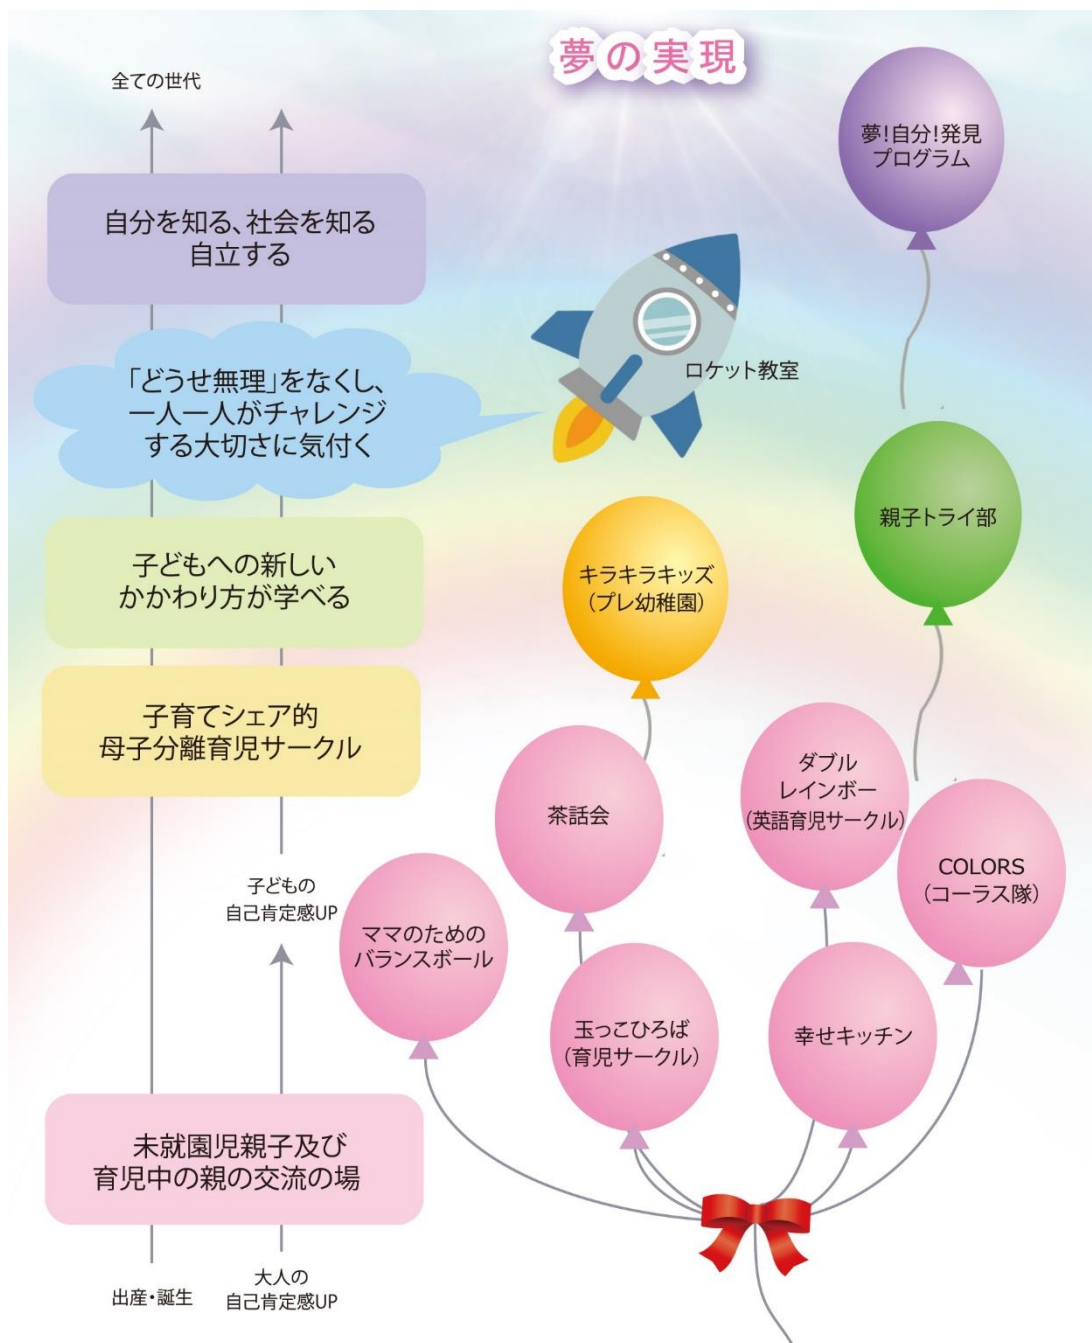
夢の実現

全ての世代

自分を知る、社会を知る
自立する

「どうせ無理」をなくし、
一人一人がチャレンジ
する大切さに気付く

子どもへの新しい
かかわり方が学べる

子育てシェア的
母子分離育児サークル

子どもの
自己肯定感UP

未就園児親子及び
育児中の親の交流の場

出産・誕生

大人の
自己肯定感UP

夢!自分!発見
プログラム

ロケット教室

親子トライ部

キラキラキッズ
(プレ幼稚園)

ダブル
レインボー
(英語育児サークル)

茶話会

COLORS
(コーラス隊)

ママのための
バランスボール

玉っこひろば
(育児サークル)

幸せキッチン